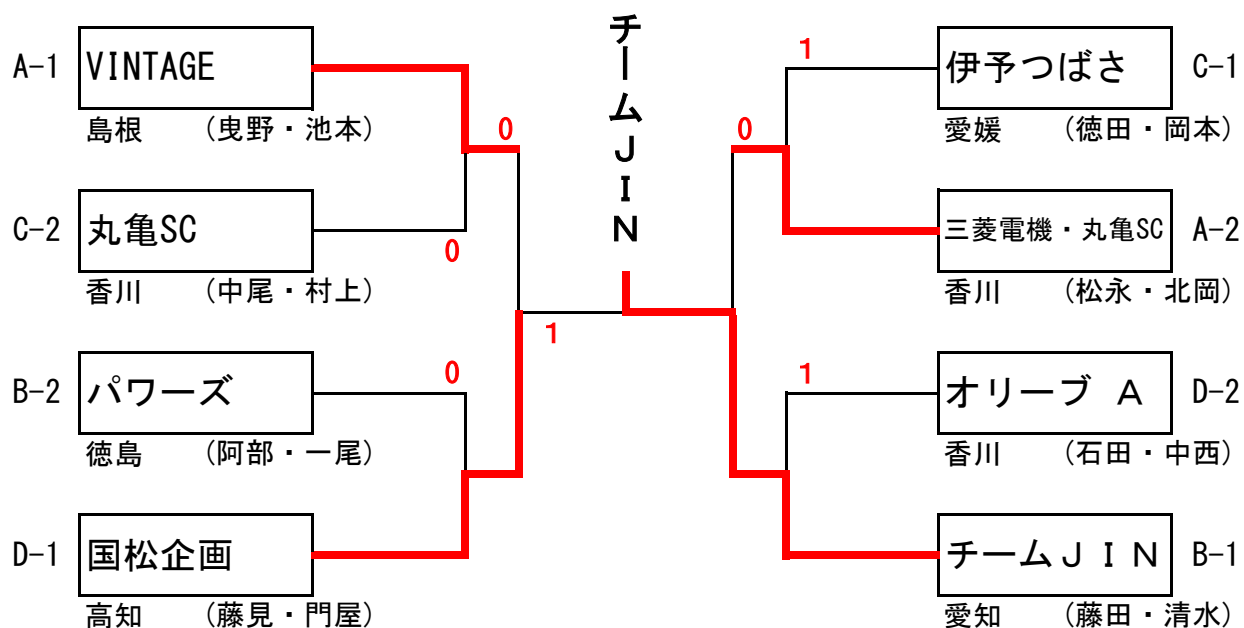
チームＪＩＮ

A-1 VINTAGE
島根 （曳野・池本）

C-2 丸亀SC
香川 （中尾・村上）

B-2 パワーズ
徳島 （阿部・一尾）

D-1 国松企画
高知 （藤見・門屋）

0
0
0
1

伊予つばさ C-1
愛媛 （徳田・岡本）

三菱電機・丸亀SC A-2
香川 （松永・北岡）

オリーブ Ａ D-2
香川 （石田・中西）

チームＪＩＮ B-1
愛知 （藤田・清水）

1
0
1